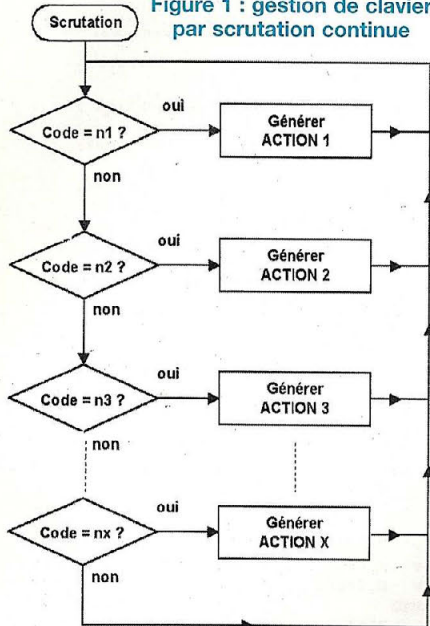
Scrutation

Figure 1 : gestion de clavier par scrutation continue

Code = n1 ?
oui
Générer ACTION 1
non

Code = n2 ?
oui
Générer ACTION 2
non

Code = n3 ?
oui
Générer ACTION 3
non

Code = nx ?
oui
Générer ACTION X
non